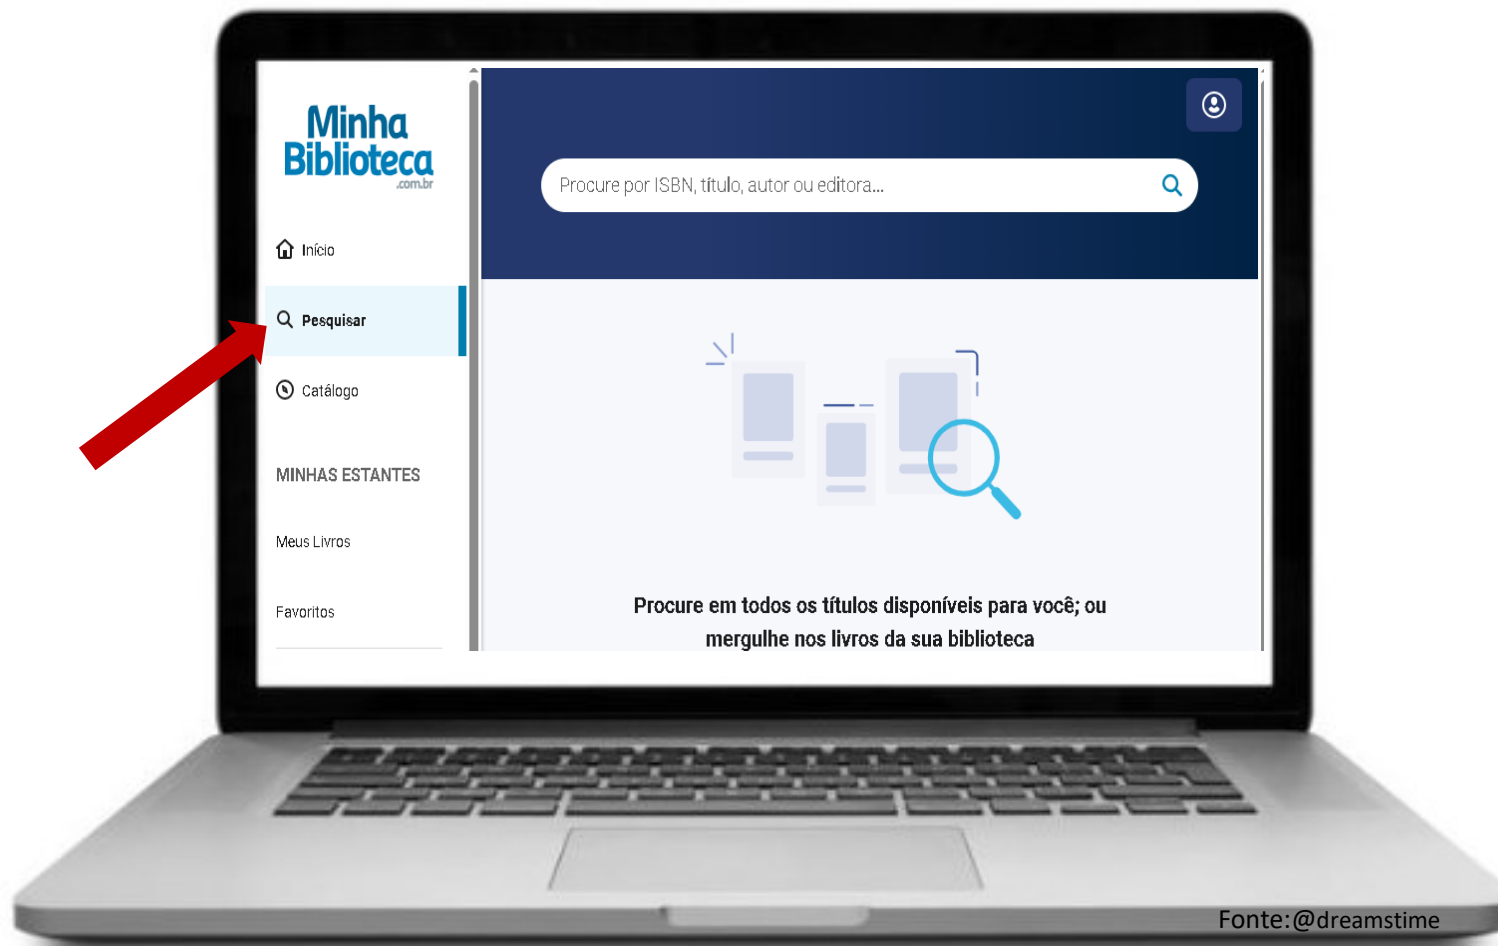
Minha Biblioteca .com.br

Início

Pesquisar

Catálogo

MINHAS ESTANTES

Meus Livros

Favoritos

Procure por ISBN, título, autor ou editora...

Procure em todos os títulos disponíveis para você; ou mergulhe nos livros da sua biblioteca

Fonte:@dreamstime